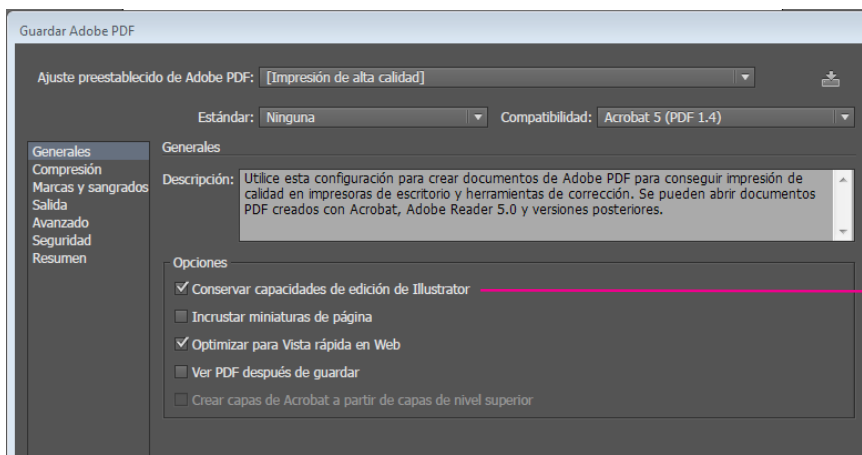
Guardar Adobe PDF

Ajuste preestablecido de Adobe PDF: [Impresión de alta calidad]

Estándar: Ninguna

Compatibilidad: Acrobat 5 (PDF 1.4)

Generales
Compresión
Marcas y sangrados
Salida
Avanzado
Seguridad
Resumen

Generales

Descripción: Utilice esta configuración para crear documentos de Adobe PDF para conseguir impresión de calidad en impresoras de escritorio y herramientas de corrección. Se pueden abrir documentos PDF creados con Acrobat, Adobe Reader 5.0 y versiones posteriores.

Opciones

✓ Conservar capacidades de edición de Illustrator

Incrustar miniaturas de página

✓ Optimizar para Vista rápida en Web

Ver PDF después de guardar

Crear capas de Acrobat a partir de capas de nivel superior